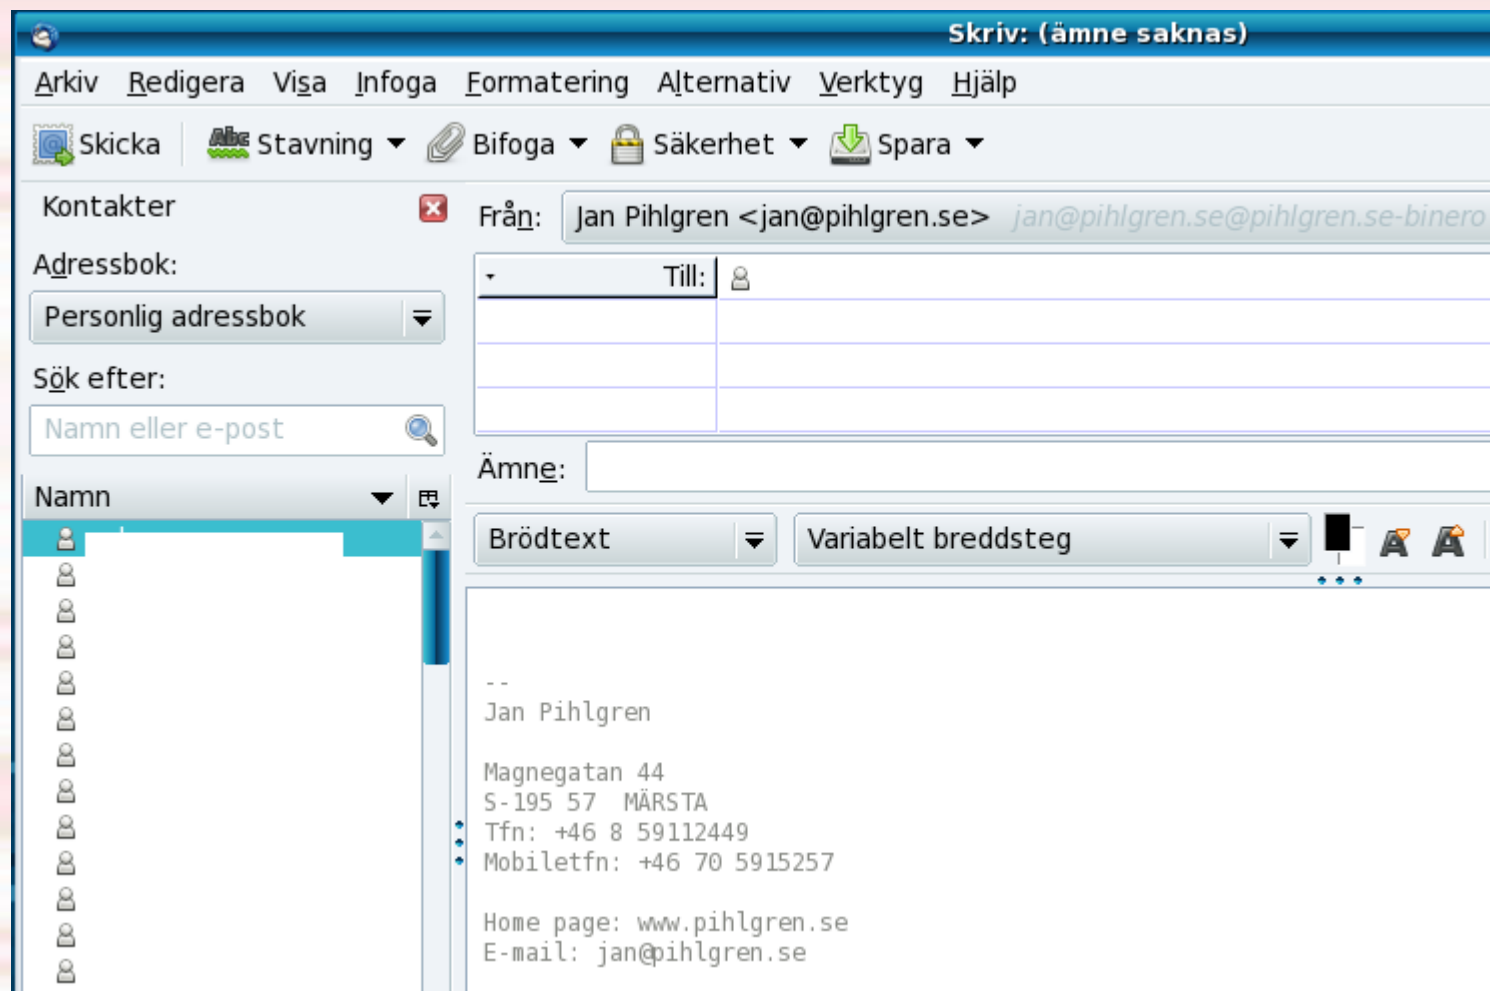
Skriv: (ämne saknas)

Arkiv Redigera Visa Infoga Formatering Alternativ Verktyg Hjälp

Skicka Stavning Bifoga Säkerhet Spara

Kontakter

Adressbok:

Personlig adressbok

Sök efter:

Namn eller e-post

Namn

Från: Jan Pihlgren <jan@pihlgren.se> jan@pihlgren.se@pihlgren.se-binero

Till:

Ämne:

Brödtext

Variabelt breddsteg

--
Jan Pihlgren

Magnegatan 44
S-195 57 MÄRSTA
Tfn: +46 8 59112449
Mobiletfn: +46 70 5915257

Home page: www.pihlgren.se
E-mail: jan@pihlgren.se